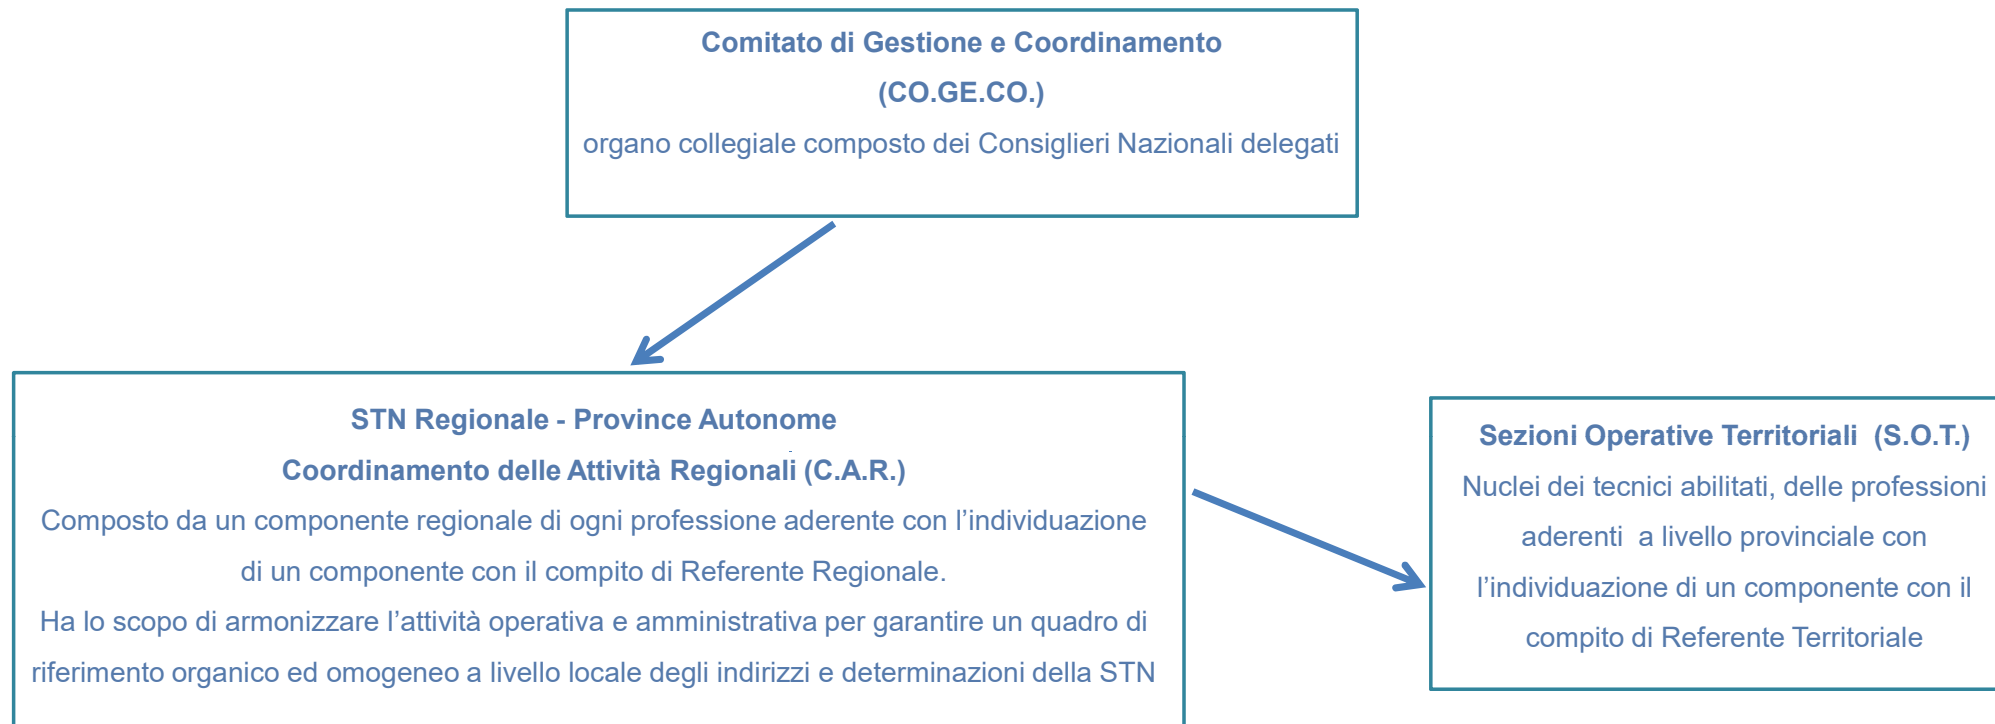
Comitato di Gestione e Coordinamento
(CO.GE.CO.)
organo collegiale composto dei Consiglieri Nazionali delegati

STN Regionale - Province Autonome
Coordinamento delle Attività Regionali (C.A.R.)
Composto da un componente regionale di ogni professione aderente con l’individuazione di un componente con il compito di Referente Regionale.
Ha lo scopo di armonizzare l’attività operativa e amministrativa per garantire un quadro di riferimento organico ed omogeneo a livello locale degli indirizzi e determinazioni della STN

Sezioni Operative Territoriali (S.O.T.)
Nuclei dei tecnici abilitati, delle professioni aderenti a livello provinciale con l’individuazione di un componente con il compito di Referente Territoriale